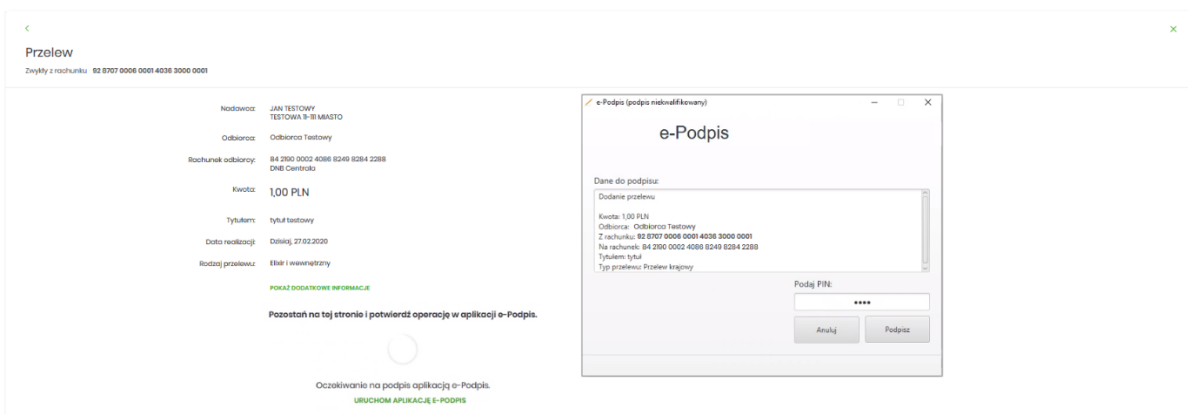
<

Przelew

Zwykły z rachunku 92 8707 0006 0001 4036 3000 0001

×

Nadawca: JAN TESTOWY TESTOWA 11-111 MIASTO

Odbiorca: Odbiorca Testowy

Rachunek odbiorcy: 84 2190 0002 4086 8249 8284 2288 DNB Centrala

Kwota: 1,00 PLN

Tytułem: tytuł testowy

Data realizacji: Dzisiaj, 27.02.2020

Rodzaj przelewu: Elixir i wewnętrzny

POKAŻ DODATKOWE INFORMACJE

Pozostań na tej stronie i potwierdź operację w aplikacji e-Podpis.

Oczekiwanie na podpis aplikacją e-Podpis.

URUCHOM APLIKACJĘ E-PODPIS

e-Podpis (podpis niekwalifikowany)

e-Podpis

Dane do podpisu:

Dodanie przelewu

Kwota: 1,00 PLN
Odbiorca: Odbiorca Testowy
Z rachunku: 92 8707 0006 0001 4036 3000 0001
Na rachunek: 84 2190 0002 4086 8249 8284 2288
Tytułem: tytuł
Typ przelewu: Przelew krajowy

Podaj PIN:

****

Anuluj

Podpisz